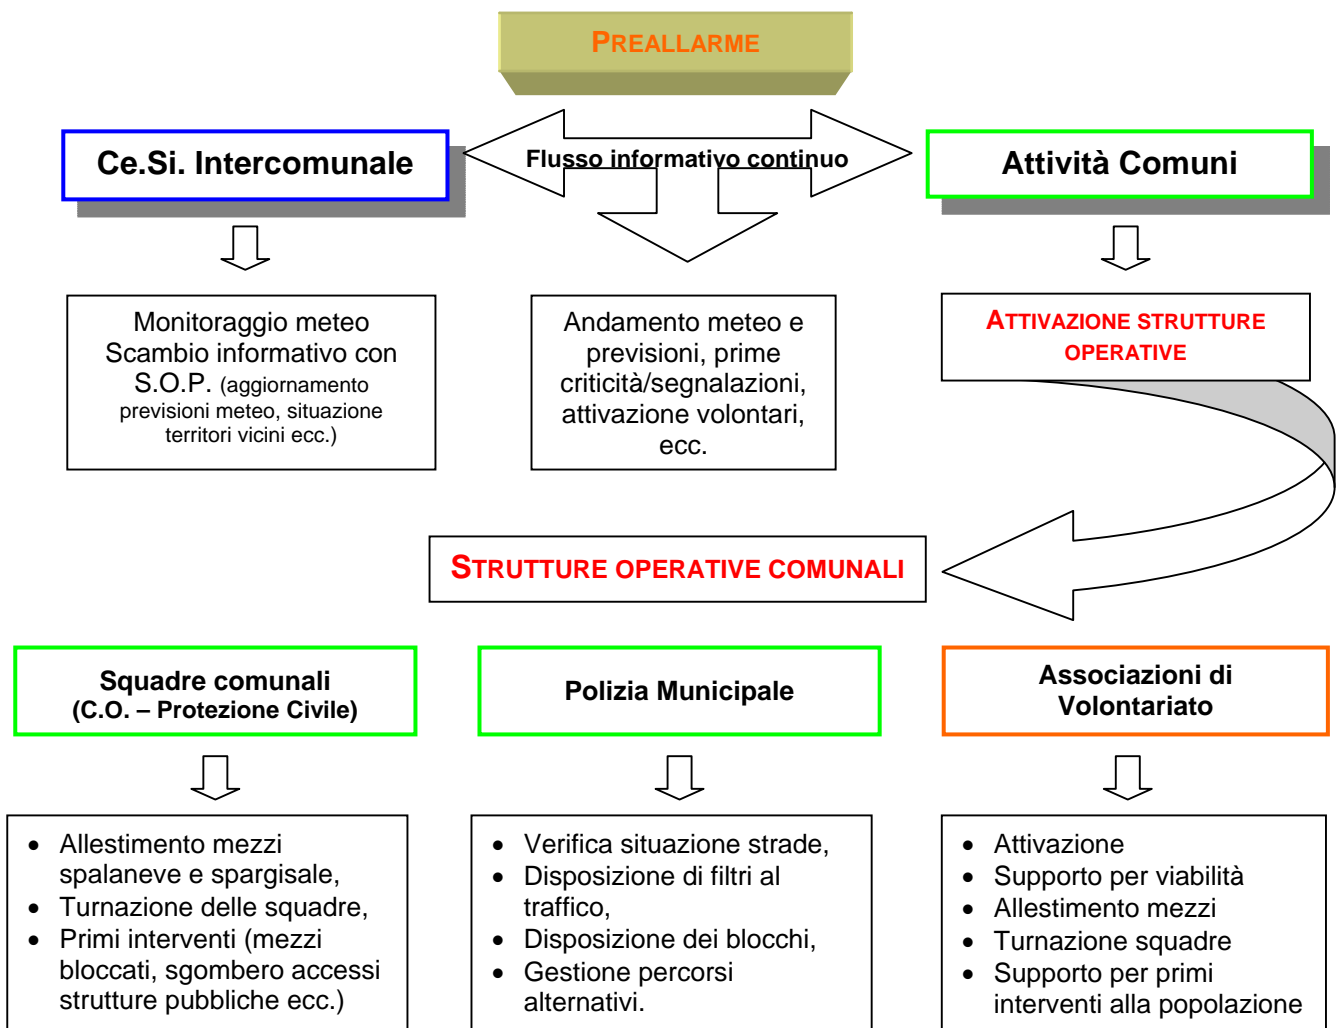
PREALLARME

Ce.Si. Intercomunale

Flusso informativo continuo

Attività Comuni

Monitoraggio meteo Scambio informativo con S.O.P. (aggiornamento previsioni meteo, situazione territori vicini ecc.)

Andamento meteo e previsioni, prime criticità/segnalazioni, attivazione volontari, ecc.

ATTIVAZIONE STRUTTURE OPERATIVE

STRUTTURE OPERATIVE COMUNALI

Squadre comunali (C.O. – Protezione Civile)

Polizia Municipale

Associazioni di Volontariato

- Allestimento mezzi spalaneve e spargisale,
- Turnazione delle squadre,
- Primi interventi (mezzi bloccati, sgombero accessi strutture pubbliche ecc.)

- Verifica situazione strade,
- Disposizione di filtri al traffico,
- Disposizione dei blocchi,
- Gestione percorsi alternativi.

- Attivazione
- Supporto per viabilità
- Allestimento mezzi
- Turnazione squadre
- Supporto per primi interventi alla popolazione